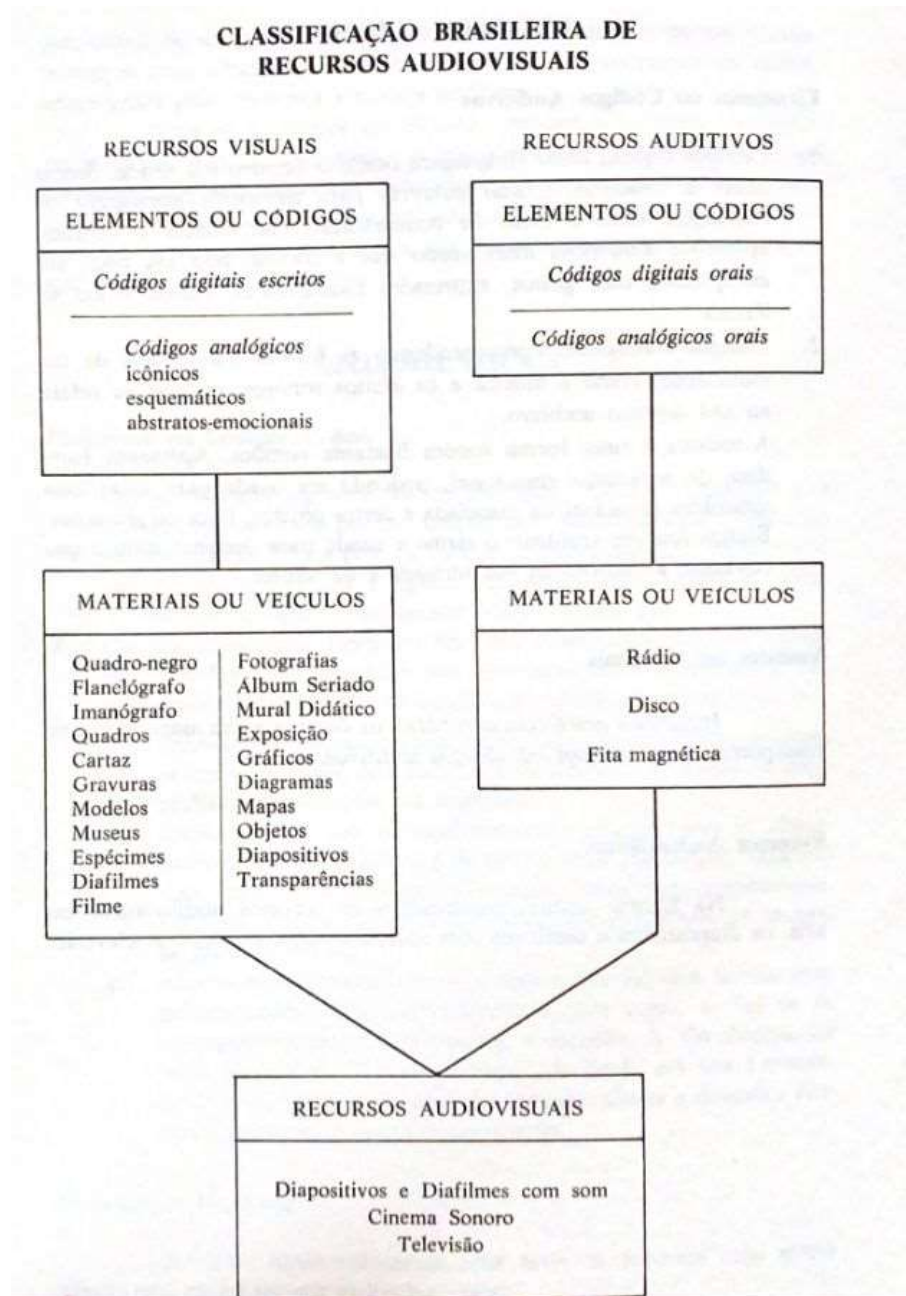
CLASSIFICAÇÃO BRASILEIRA DE RECURSOS AUDIOVISUAIS

RECURSOS VISUAIS

ELEMENTOS OU CÓDIGOS

Códigos digitais escritos

Códigos analógicos
icônicos
esquemáticos
abstratos-emocionais

MATERIAIS OU VEÍCULOS

Quadro-negro
Flanelógrafo
Imanógrafo
Quadros
Cartaz
Gravuras
Modelos
Museus
Espécimes
Diafilmes
Filme

Fotografias
Álbum Seriado
Mural Didático
Exposição
Gráficos
Diagramas
Mapas
Objetos
Diapositivos
Transparências

RECURSOS AUDITIVOS

ELEMENTOS OU CÓDIGOS

Códigos digitais orais

Códigos analógicos orais

MATERIAIS OU VEÍCULOS

Rádio

Disco

Fita magnética

RECURSOS AUDIOVISUAIS

Diapositivos e Diafilmes com som
Cinema Sonoro
Televisão